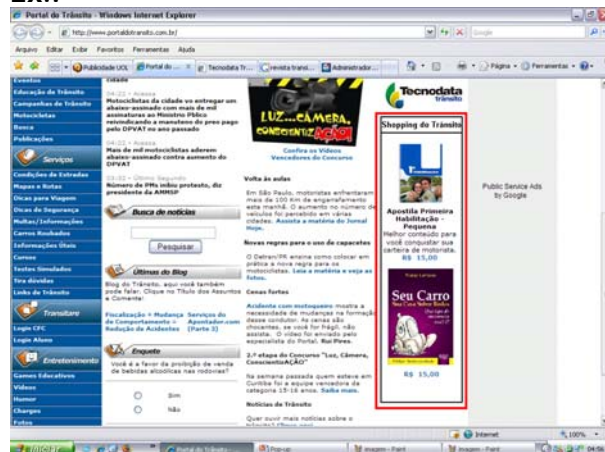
Ex.:

Portal do Trânsito - Windows Internet Explorer

http://www.portaldotransito.com.br/

Arquivo Editar Exibir Favoritos Ferramentas Ajuda

Publicidade UOL | Portal do ... | Tecnodata Tr... | revista transi... | Administrador...

Página · Ferramentas ·

Eventos
Educação de Trânsito
Campanhas de Trânsito
Motocicletas
Busca
Publicações

Serviços
Condições de Estradas
Mapas e Rotas
Dicas para Viagem
Dicas de Segurança
Multas/Informações
Carros Roubados
Informações Úteis
Cursos
Testes Simulados
Tira dúvidas
Links de Trânsito

Transitare
Login CFC
Login Aluno

Entretenimento
Games Educativos
Vídeos
Humor
Charges
Fotos

cidade

04:22 - Assesa
Motociclistas da cidade vo entregar um abaixo-assinado com mais de mil assinaturas ao Ministro Público reivindicando a manutenção do preço pago pelo DPVAT no ano passado

04:21 - Assesa
Mais de mil motociclistas aderem abaixo-assinado contra aumento do DPVAT

03:32 - Último Segundo
Número de PMs inibiu protesto, diz presidente da AMMSP

Busca de notícias

Pesquisar

Últimos do Blog

Blog do Trânsito, aqui você também pode falar. Clique no Título dos Assuntos e Comente!

Fiscalização + Mudança de Comportamento = Redução de Acidentes
Serviços do Agontador.com (Parte 2)

Enquete

Você é a favor da proibição de venda de bebidas alcoólicas nas rodovias?

Sim
Não

LUZ...CÂMERA, CONSCIENTIZAÇÃO!

Confira os Vídeos Vencedores do Concurso

Volta às aulas

Em São Paulo, motoristas enfrentaram mais de 100 km de engarrafamento esta manhã. O aumento no número de veículos foi percebido em várias cidades. Assista a matéria do Jornal Hoje.

Novas regras para o uso de capacetes

O Detran/PR ensina como colocar em prática a nova regra para os motociclistas. Leia a matéria e veja as fotos.

Cenas fortes

Acidente com motoqueiro mostra a necessidade de mudança na formação desse condutor. As cenas são chocantes, se você for frágil, não assista. O vídeo foi enviado pelo especialista do Portal, Rui Pires.

2.ª etapa do Concurso "Luz, Câmera, ConscientizAÇÃO"

Na semana passada quem esteve em Curitiba foi a equipe vencedora da categoria 15-18 anos. Saiba mais.

Notícias de Trânsito

Quer ouvir mais notícias sobre o trânsito? Clique aqui

Tecnodata trânsito

Shopping do Trânsito

Apostila Primeira Habilitação - Pequena
Melhor conteúdo para você conquistar sua carteira de motorista.
R$ 15,00

Seu Carro
R$ 15,00

Public Service Ads by Google

Internet
100%

Iniciar | Portal do Trânsito | Pop-up | imagem - Paint | imagem - Paint | 04:58